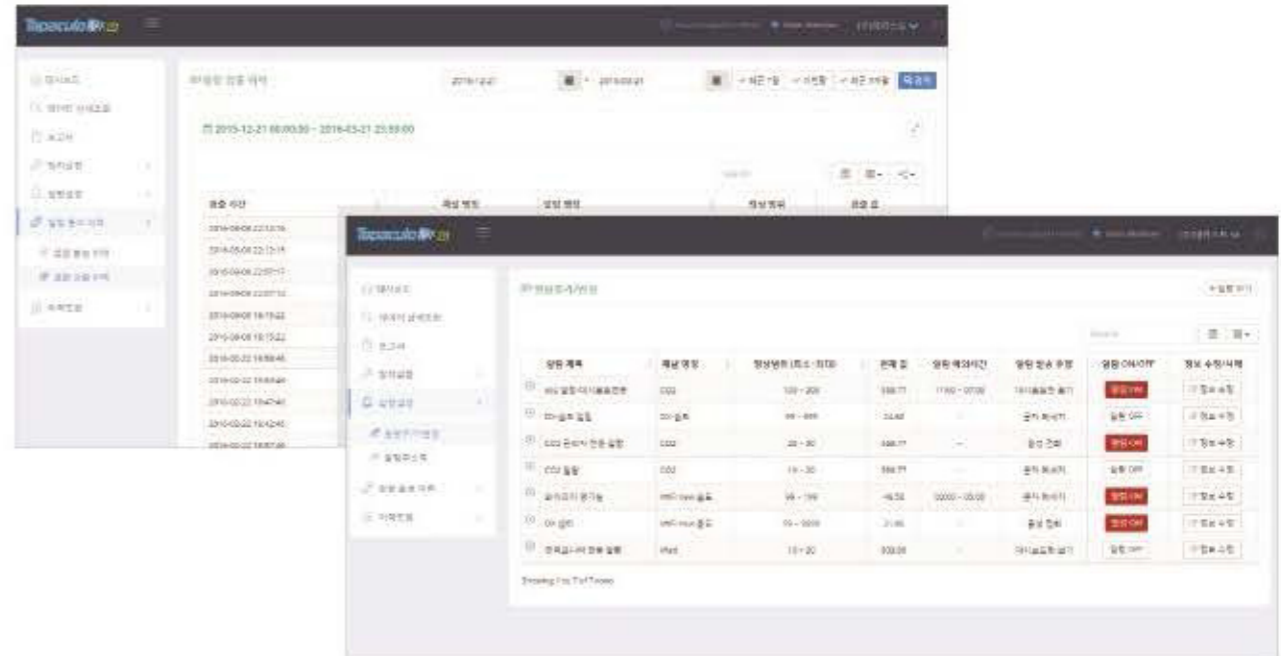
Tapaculo

대시보드

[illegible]

알림 발송 이력

2015-12-21 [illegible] 2016-03-21

2015-12-21 00:00:00 ~ 2016-03-21 23:59:00

발송 시간

2016-03-08 22:13:16
2016-03-08 22:13:15
2016-03-08 22:07:17
2016-03-08 22:07:12
2016-03-08 16:15:22
2016-03-08 16:15:22
2016-03-22 16:58:46
2016-03-22 16:58:46
2016-03-22 16:47:46
2016-03-22 16:42:46
2016-03-22 16:07:46

Tapaculo

대시보드

보고서

알림설정

알림설정

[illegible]

알림설정/변경

+ 알림 추가

| 알림 제목 | 채널 명칭 | 정상범위 (최소~최대) | 현재 값 | 알림 예외시간 | 알림 발송 주기 | 알림 ON/OFF | 정보 수정/삭제 |
|---|---|---|---|---|---|---|---|
| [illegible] | CO2 | 100 ~ 200 | 556.77 | 17:00 ~ 07:00 | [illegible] | 알림 ON | 정보 수정 |
| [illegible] | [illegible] | 99 ~ 999 | 24.60 | - | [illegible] | 알림 OFF | 정보 수정 |
| CO2 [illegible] | CO2 | 20 ~ 30 | 556.77 | - | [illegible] | 알림 ON | 정보 수정 |
| CO2 알림 | CO2 | 10 ~ 20 | 556.77 | - | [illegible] | 알림 OFF | 정보 수정 |
| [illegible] | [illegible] | 99 ~ 199 | 16.50 | 00:00 ~ 05:00 | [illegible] | 알림 ON | 정보 수정 |
| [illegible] | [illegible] | 10 ~ 5000 | 21.65 | - | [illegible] | 알림 ON | 정보 수정 |
| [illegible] | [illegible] | 10 ~ 20 | 500.00 | - | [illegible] | 알림 OFF | 정보 수정 |

Showing 1 to 7 of 7 rows